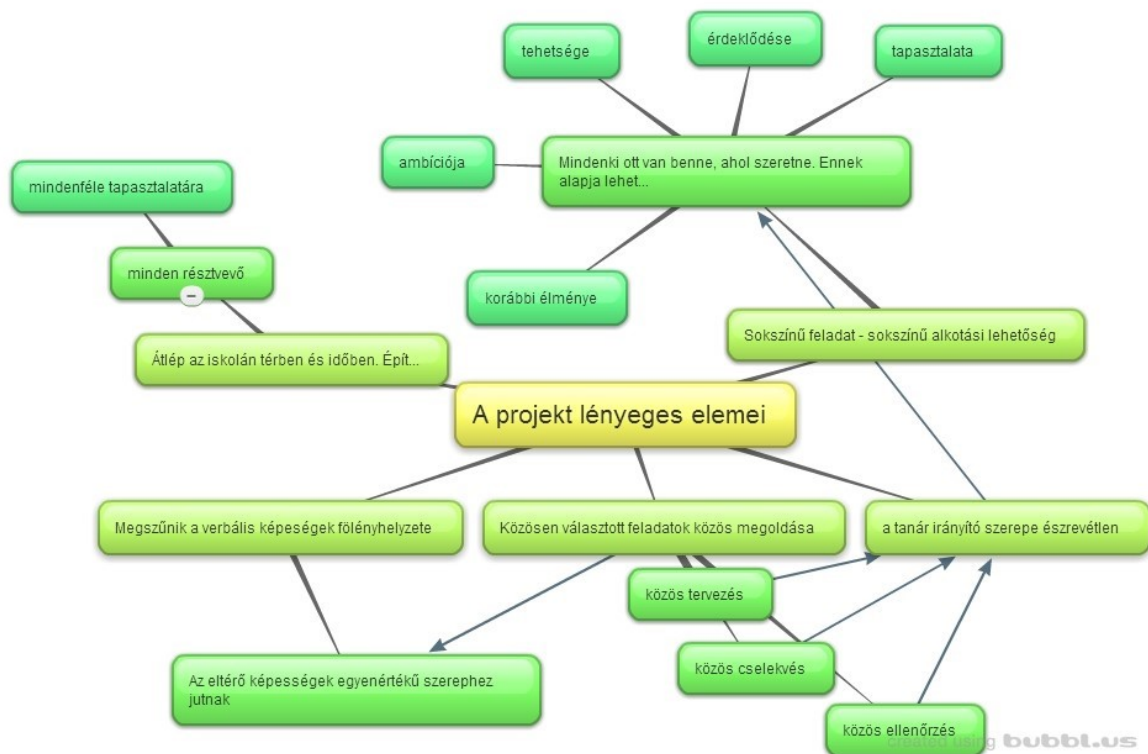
tehetsége

érdeklődése

tapasztalata

ambíciója

Mindenki ott van benne, ahol szeretne. Ennek alapja lehet...

mindenféle tapasztalatára

minden résztvevő

–

korábbi élménye

Sokszínű feladat - sokszínű alkotási lehetőség

Átlép az iskolán térben és időben. Épít...

A projekt lényeges elemei

Megszűnik a verbális képességek fölényhelyzete

Közösen választott feladatok közös megoldása

a tanár irányító szerepe észrevétlen

közös tervezés

Az eltérő képességek egyenértékű szerephez jutnak

közös cselekvés

közös ellenőrzés

created using bubbl.us